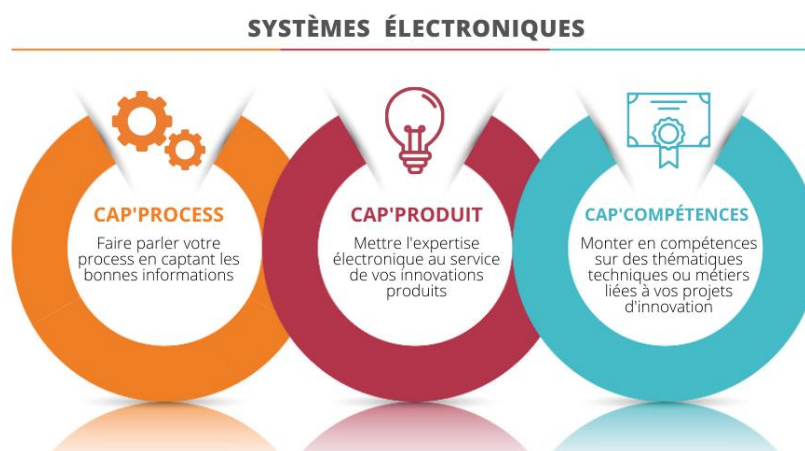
SYSTÈMES ÉLECTRONIQUES

CAP'PROCESS

Faire parler votre process en captant les bonnes informations

CAP'PRODUIT

Mettre l'expertise électronique au service de vos innovations produits

CAP'COMPÉTENCES

Monter en compétences sur des thématiques techniques ou métiers liées à vos projets d'innovation